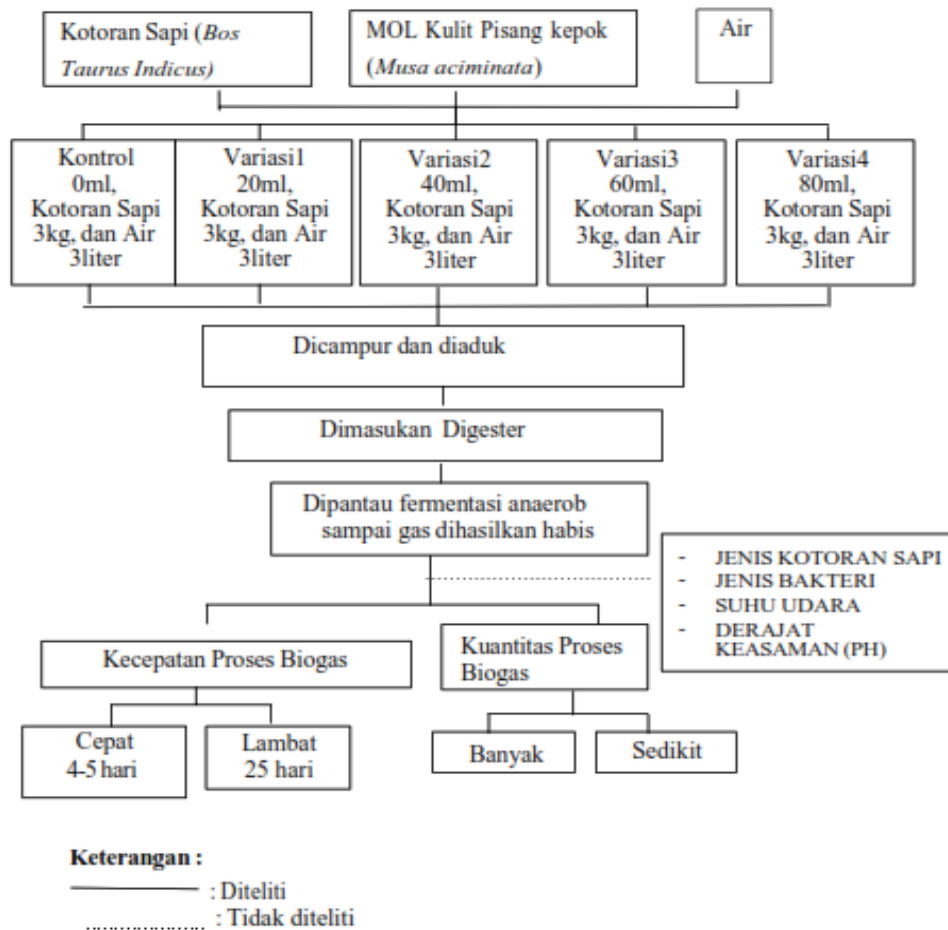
Kotoran Sapi (*Bos Taurus Indicus)*

MOL Kulit Pisang kepok (*Musa aciminata*)

Air

Kontrol 0ml, Kotoran Sapi 3kg, dan Air 3liter

Variasi1 20ml, Kotoran Sapi 3kg, dan Air 3liter

Variasi2 40ml, Kotoran Sapi 3kg, dan Air 3liter

Variasi3 60ml, Kotoran Sapi 3kg, dan Air 3liter

Variasi4 80ml, Kotoran Sapi 3kg, dan Air 3liter

Dicampur dan diaduk

Dimasukan Digester

Dipantau fermentasi anaerob sampai gas dihasilkan habis

- JENIS KOTORAN SAPI
- JENIS BAKTERI
- SUHU UDARA
- DERAJAT KEASAMAN (PH)

Kecepatan Proses Biogas

Kuantitas Proses Biogas

Cepat 4-5 hari

Lambat 25 hari

Banyak

Sedikit

**Keterangan :**

: Diteliti

: Tidak diteliti